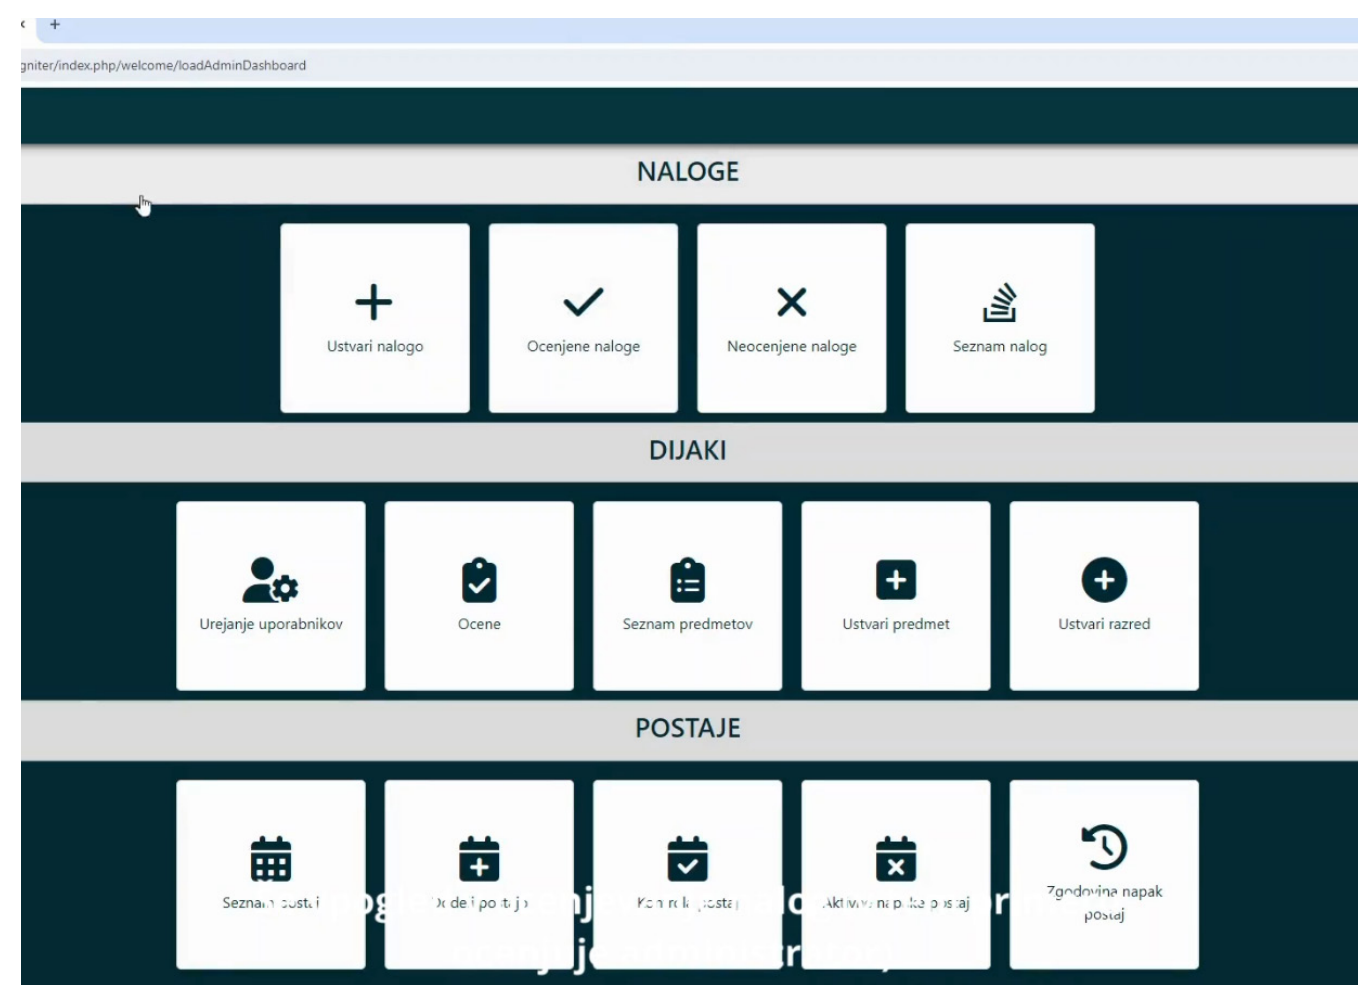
+

gniter/index.php/welcome/loadAdminDashboard

NALOGE

Ustvari nalogo

Ocenjene naloge

Neocenjene naloge

Seznam nalog

DIJAKI

Urejanje uporabnikov

Ocene

Seznam predmetov

Ustvari predmet

Ustvari razred

POSTAJE

Seznam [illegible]

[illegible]

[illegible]

Aktiv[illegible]

Zgodovina napak postaj

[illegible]